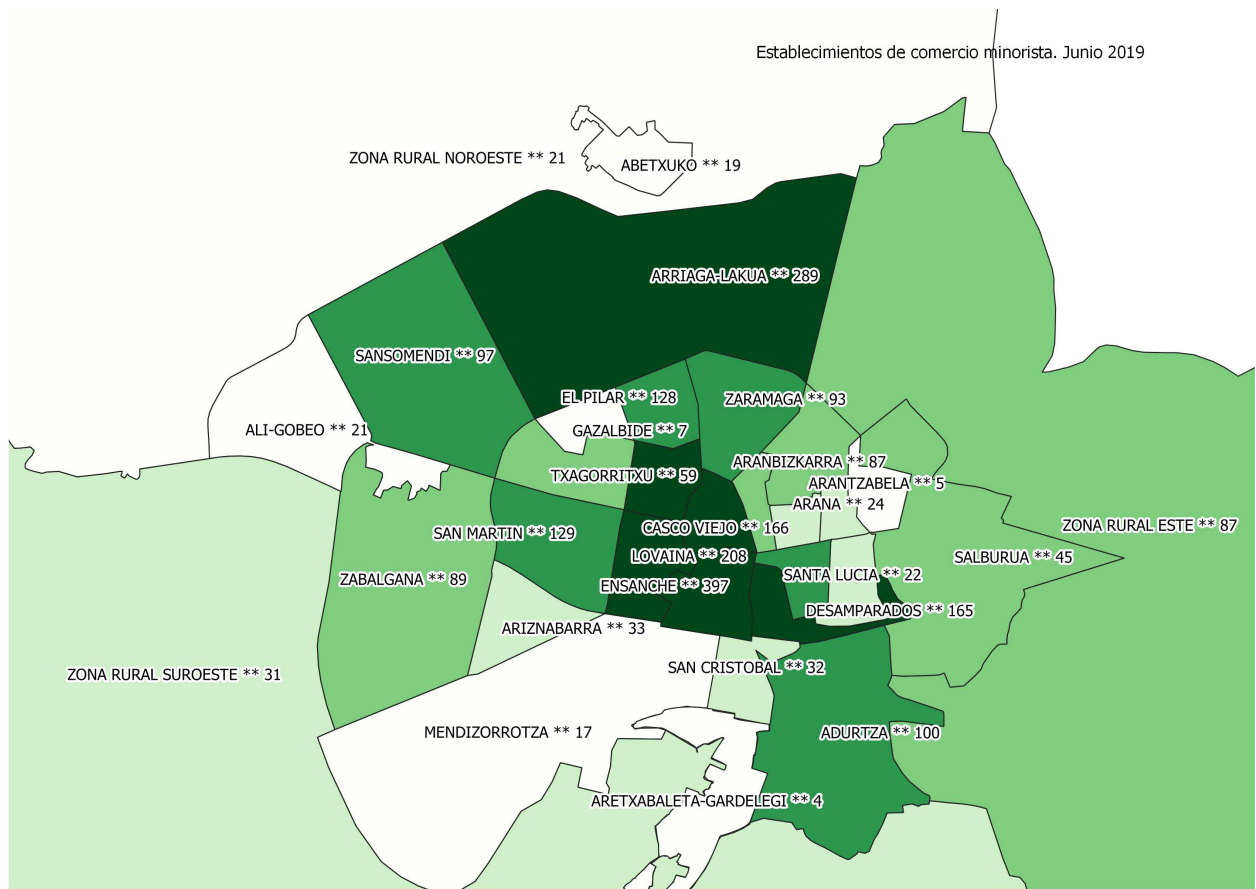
Establecimientos de comercio minorista. Junio 2019

ZONA RURAL NOROESTE ** 21

ABETXUKO ** 19

ARRIAGA-LAKUA ** 289

SANSOMENDI ** 97

EL PILAR ** 128

ZARAMAGA ** 93

ALI-GOBEO ** 21

GAZALBIDE ** 7

ARANBIZKARRA ** 87

ARANTZABELA ** 5

TXAGORRITXU ** 59

ARANA ** 24

CASCO VIEJO ** 166

ZONA RURAL ESTE ** 87

SAN MARTIN ** 129

LOVAINA ** 208

SALBURUA ** 45

ZABALGANA ** 89

ENSANCHE ** 397

SANTA LUCIA ** 22

DESAMPARADOS ** 165

ARIZNABARRA ** 33

SAN CRISTOBAL ** 32

ZONA RURAL SUROESTE ** 31

MENDIZORROTZA ** 17

ADURTZA ** 100

ARETXABALETA-GARDELEGI ** 4